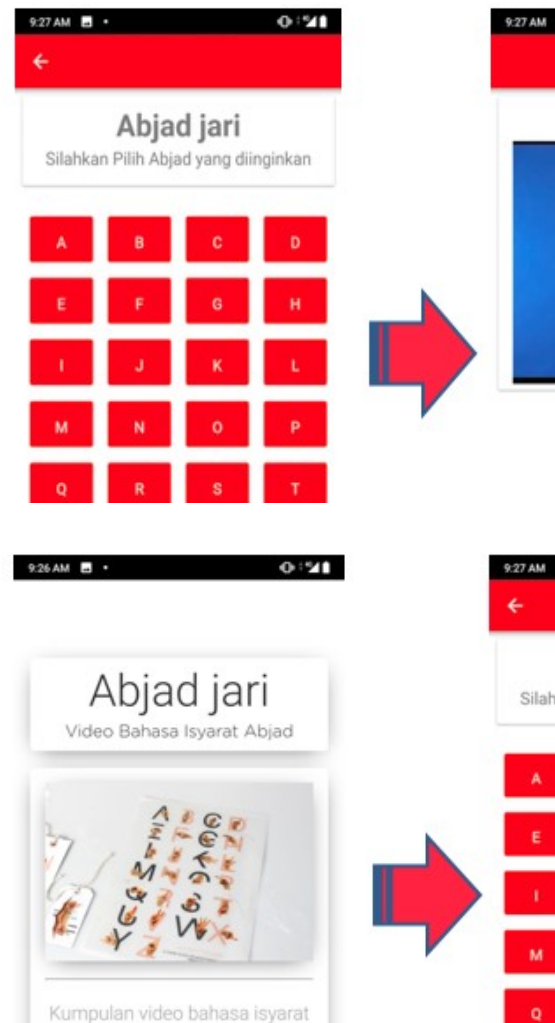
9:27 AM

←

Abjad jari

Silahkan Pilih Abjad yang diinginkan

| A | B | C | D |
|---|---|---|---|
| E | F | G | H |
| I | J | K | L |
| M | N | O | P |
| Q | R | S | T |

9:27 AM

9:26 AM

Abjad jari

Video Bahasa Isyarat Abjad

Kumpulan video bahasa isyarat

9:27 AM

←

Silah

A

E

I

M

Q